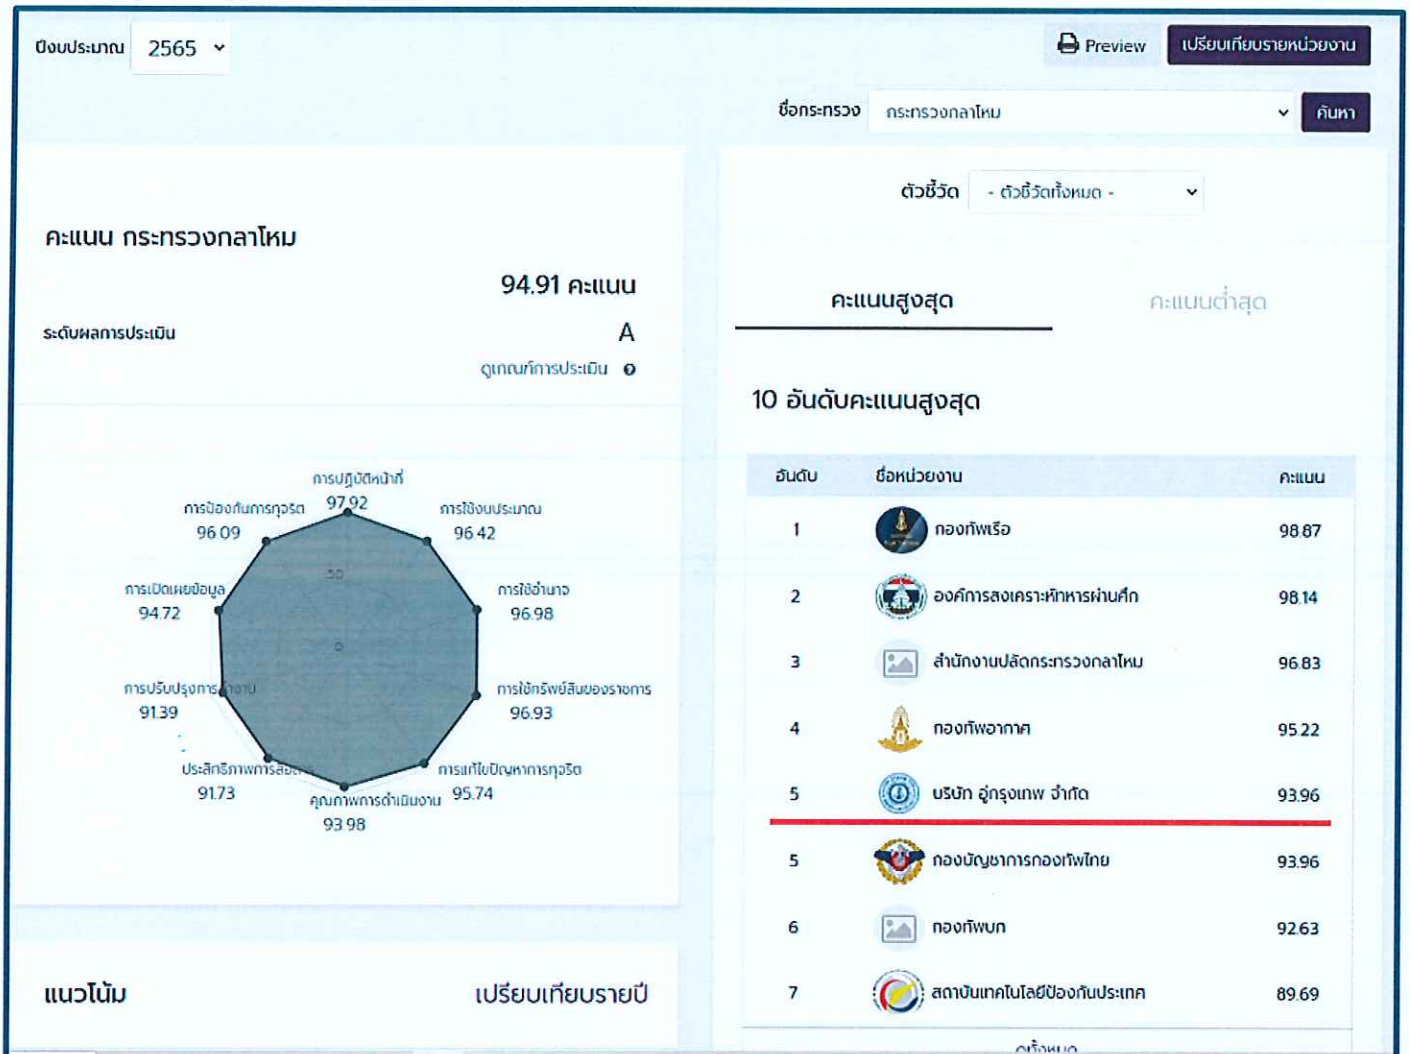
ปีงบประมาณ 2565

Preview

เปรียบเทียบรายหน่วยงาน

ชื่อกระทรวง กระทรวงกลาโหม

ค้นหา

คะแนน กระทรวงกลาโหม

94.91 คะแนน

ระดับผลการประเมิน A

ดูเกณฑ์การประเมิน

การปฏิบัติหน้าที่ 97.92

การใช้งบประมาณ 96.42

การใช้อำนาจ 96.98

การใช้ทรัพย์สินของราชการ 96.93

การแก้ไขปัญหาการทุจริต 95.74

คุณภาพการดำเนินงาน 93.98

ประสิทธิภาพการสื่อสาร 91.73

การปรับปรุงการทำงาน 91.39

การเปิดเผยข้อมูล 94.72

การป้องกันการทุจริต 96.09

50

0

ตัวชี้วัด - ตัวชี้วัดทั้งหมด -

คะแนนสูงสุด

คะแนนต่ำสุด

10 อันดับคะแนนสูงสุด

| อันดับ | ชื่อหน่วยงาน | คะแนน |
|---|---|---|
| 1 | กองทัพเรือ | 98.87 |
| 2 | องค์การสงเคราะห์ทหารผ่านศึก | 98.14 |
| 3 | สำนักงานปลัดกระทรวงกลาโหม | 96.83 |
| 4 | กองทัพอากาศ | 95.22 |
| 5 | บริษัท อู่กรุงเทพ จำกัด | 93.96 |
| 5 | กองบัญชาการกองทัพไทย | 93.96 |
| 6 | กองทัพบก | 92.63 |
| 7 | สถาบันเทคโนโลยีป้องกันประเทศ | 89.69 |

ดูทั้งหมด

แนวโน้ม

เปรียบเทียบรายปี